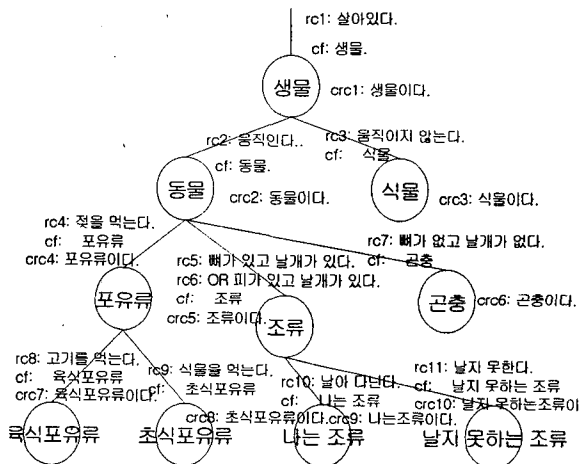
rc1: 살아있다.
cf: 생물.
생물
crc1: 생물이다.
rc2: 움직인다..
cf: 동물.
rc3: 움직이지 않는다.
cf: 식물
동물
crc2: 동물이다.
식물
crc3: 식물이다.
rc4: 젖을 먹는다.
cf: 포유류
crc4: 포유류이다.
rc5: 뼈가 있고 날개가 있다.
rc6: OR 피가 있고 날개가 있다.
cf: 조류
crc5: 조류이다.
rc7: 뼈가 없고 날개가 없다.
cf: 곤충
포유류
조류
곤충
crc6: 곤충이다.
rc8: 고기를 먹는다.
cf: 육식포유류
crc7: 육식포유류이다.
rc9: 식물을 먹는다.
cf: 초식포유류
crc8: 초식포유류이다.
rc10: 날아 다닌다.
cf: 나는 조류
crc9: 나는조류이다.
rc11: 날지 못한다.
cf: 날지 못하는 조류
crc10: 날지 못하는조류이
육식포유류
초식포유류
나는 조류
날지 못하는 조류